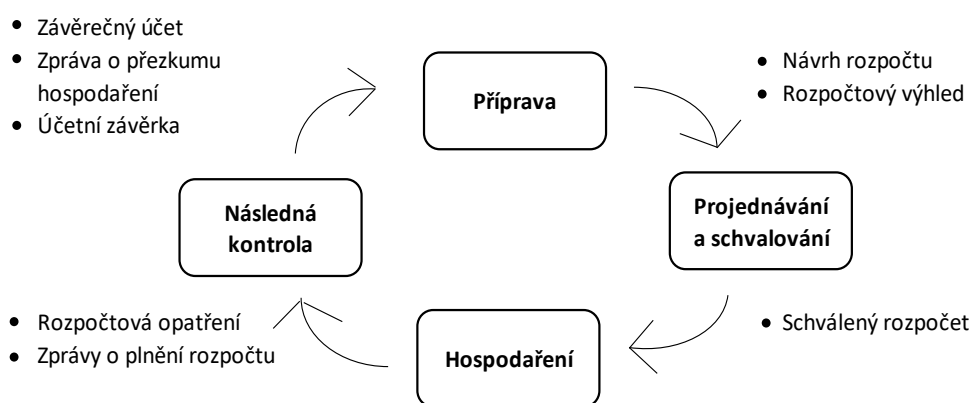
- Závěrečný účet
- Zpráva o přezkumu hospodaření
- Účetní závěrka

**Příprava**

- Návrh rozpočtu
- Rozpočtový výhled

**Následná kontrola**

**Projednávání a schvalování**

- Rozpočtová opatření
- Zprávy o plnění rozpočtu

**Hospodaření**

- Schválený rozpočet